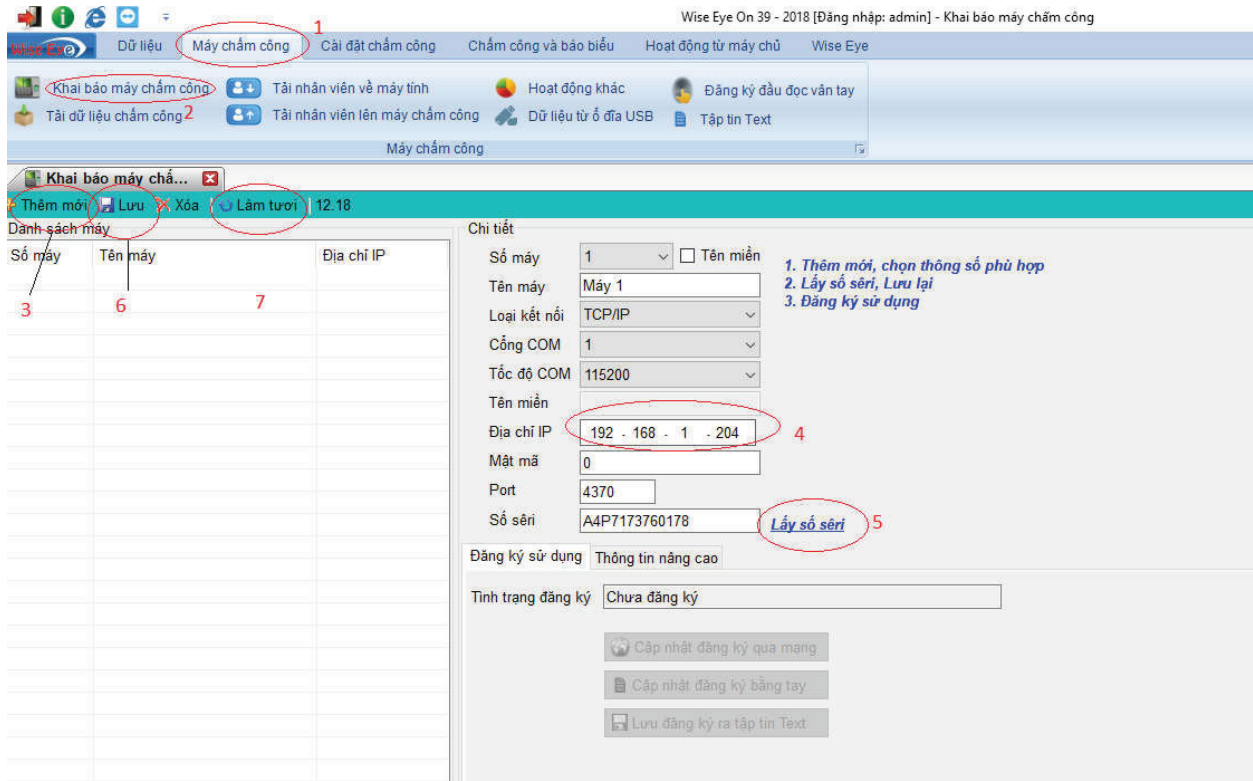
Wise Eye On 39 - 2018 [Đăng nhập: admin] - Khai báo máy chấm công

Wise Eye | Dữ liệu | Máy chấm công | Cài đặt chấm công | Chấm công và báo biểu | Hoạt động từ máy chủ | Wise Eye

1

Khai báo máy chấm công
Tải dữ liệu chấm công 2
Tải nhân viên về máy tính
Tải nhân viên lên máy chấm công
Hoạt động khác
Dữ liệu từ ổ đĩa USB
Đăng ký đầu đọc vân tay
Tập tin Text

Máy chấm công

Khai báo máy chấ...

Thêm mới | Lưu | Xóa | Làm tươi | 12.18

Danh sách máy

| Số máy | Tên máy | Địa chỉ IP |
|---|---|---|

3 6 7

Chi tiết

Số máy 1 Tên miền
Tên máy Máy 1
Loại kết nối TCP/IP
Cổng COM 1
Tốc độ COM 115200
Tên miền
Địa chỉ IP 192 . 168 . 1 . 204 4
Mật mã 0
Port 4370
Số sêri A4P7173760178 Lấy số sêri 5

1. Thêm mới, chọn thông số phù hợp
2. Lấy số sêri, Lưu lại
3. Đăng ký sử dụng

Đăng ký sử dụng | Thông tin nâng cao

Tình trạng đăng ký Chưa đăng ký

Cập nhật đăng ký qua mạng
Cập nhật đăng ký bằng tay
Lưu đăng ký ra tập tin Text